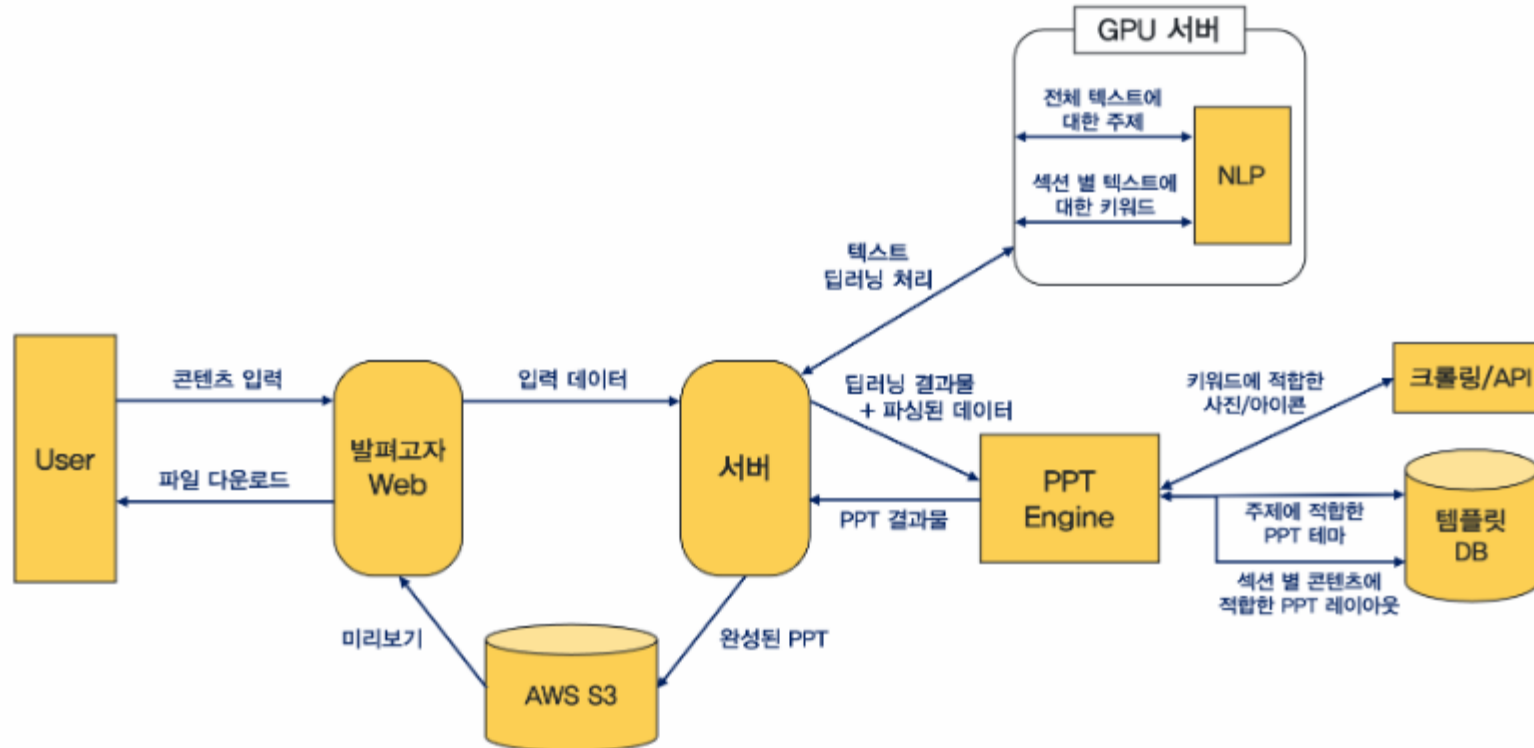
GPU 서버

전체 텍스트에 대한 주제

섹션 별 텍스트에 대한 키워드

NLP

텍스트 딥러닝 처리

User

콘텐츠 입력

파일 다운로드

발표고자 Web

입력 데이터

서버

딥러닝 결과물 + 파싱된 데이터

PPT 결과물

PPT Engine

키워드에 적합한 사진/아이콘

크롤링/API

주제에 적합한 PPT 테마

섹션 별 콘텐츠에 적합한 PPT 레이아웃

템플릿 DB

미리보기

완성된 PPT

AWS S3